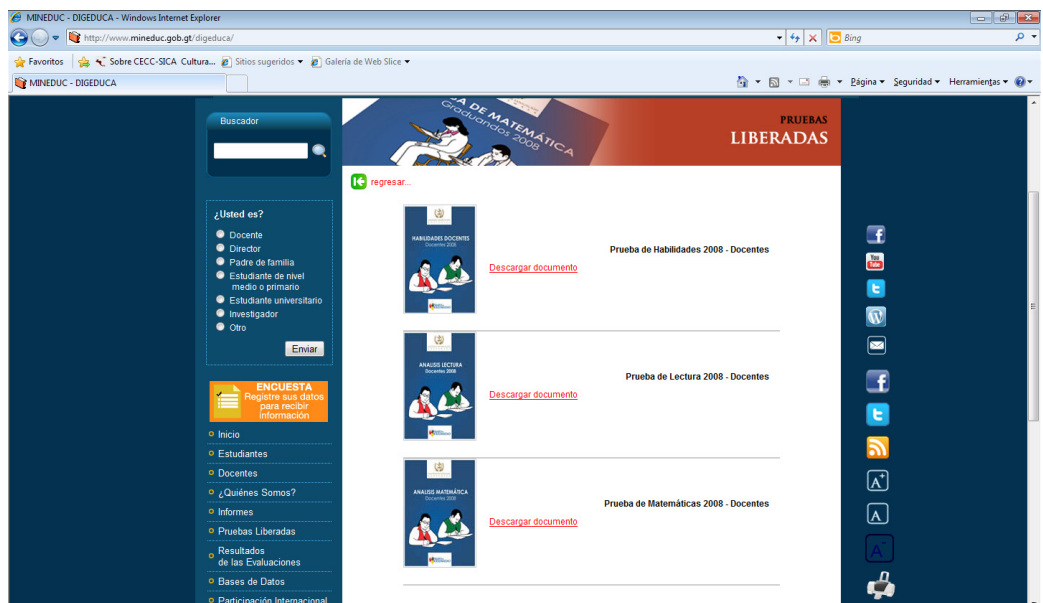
MINEDUC - DIGEDUCA - Windows Internet Explorer

http://www.mineduc.gob.gt/digeduca/

Bing

Favoritos | Sobre CECC-SICA Cultura... | Sitios sugeridos ▾ | Galería de Web Slice ▾

MINEDUC - DIGEDUCA

Página ▾ Seguridad ▾ Herramientas ▾

Buscador

¿Usted es?

Docente
Director
Padre de familia
Estudiante de nivel medio o primario
Estudiante universitario
Investigador
Otro

Enviar

ENCUESTA
Registre sus datos para recibir información

Inicio
Estudiantes
Docentes
¿Quiénes Somos?
Informes
Pruebas Liberadas
Resultados de las Evaluaciones
Bases de Datos
Participación Internacional

DE MATEMÁTICA
Graduandos 2008

PRUEBAS
LIBERADAS

regresar...

HABILIDADES DOCENTES
Docentes 2008

Prueba de Habilidades 2008 - Docentes

Descargar documento

ANÁLISIS LECTURA
Docentes 2008

Prueba de Lectura 2008 - Docentes

Descargar documento

ANÁLISIS MATEMÁTICA
Docentes 2008

Prueba de Matemáticas 2008 - Docentes

Descargar documento

You Tube